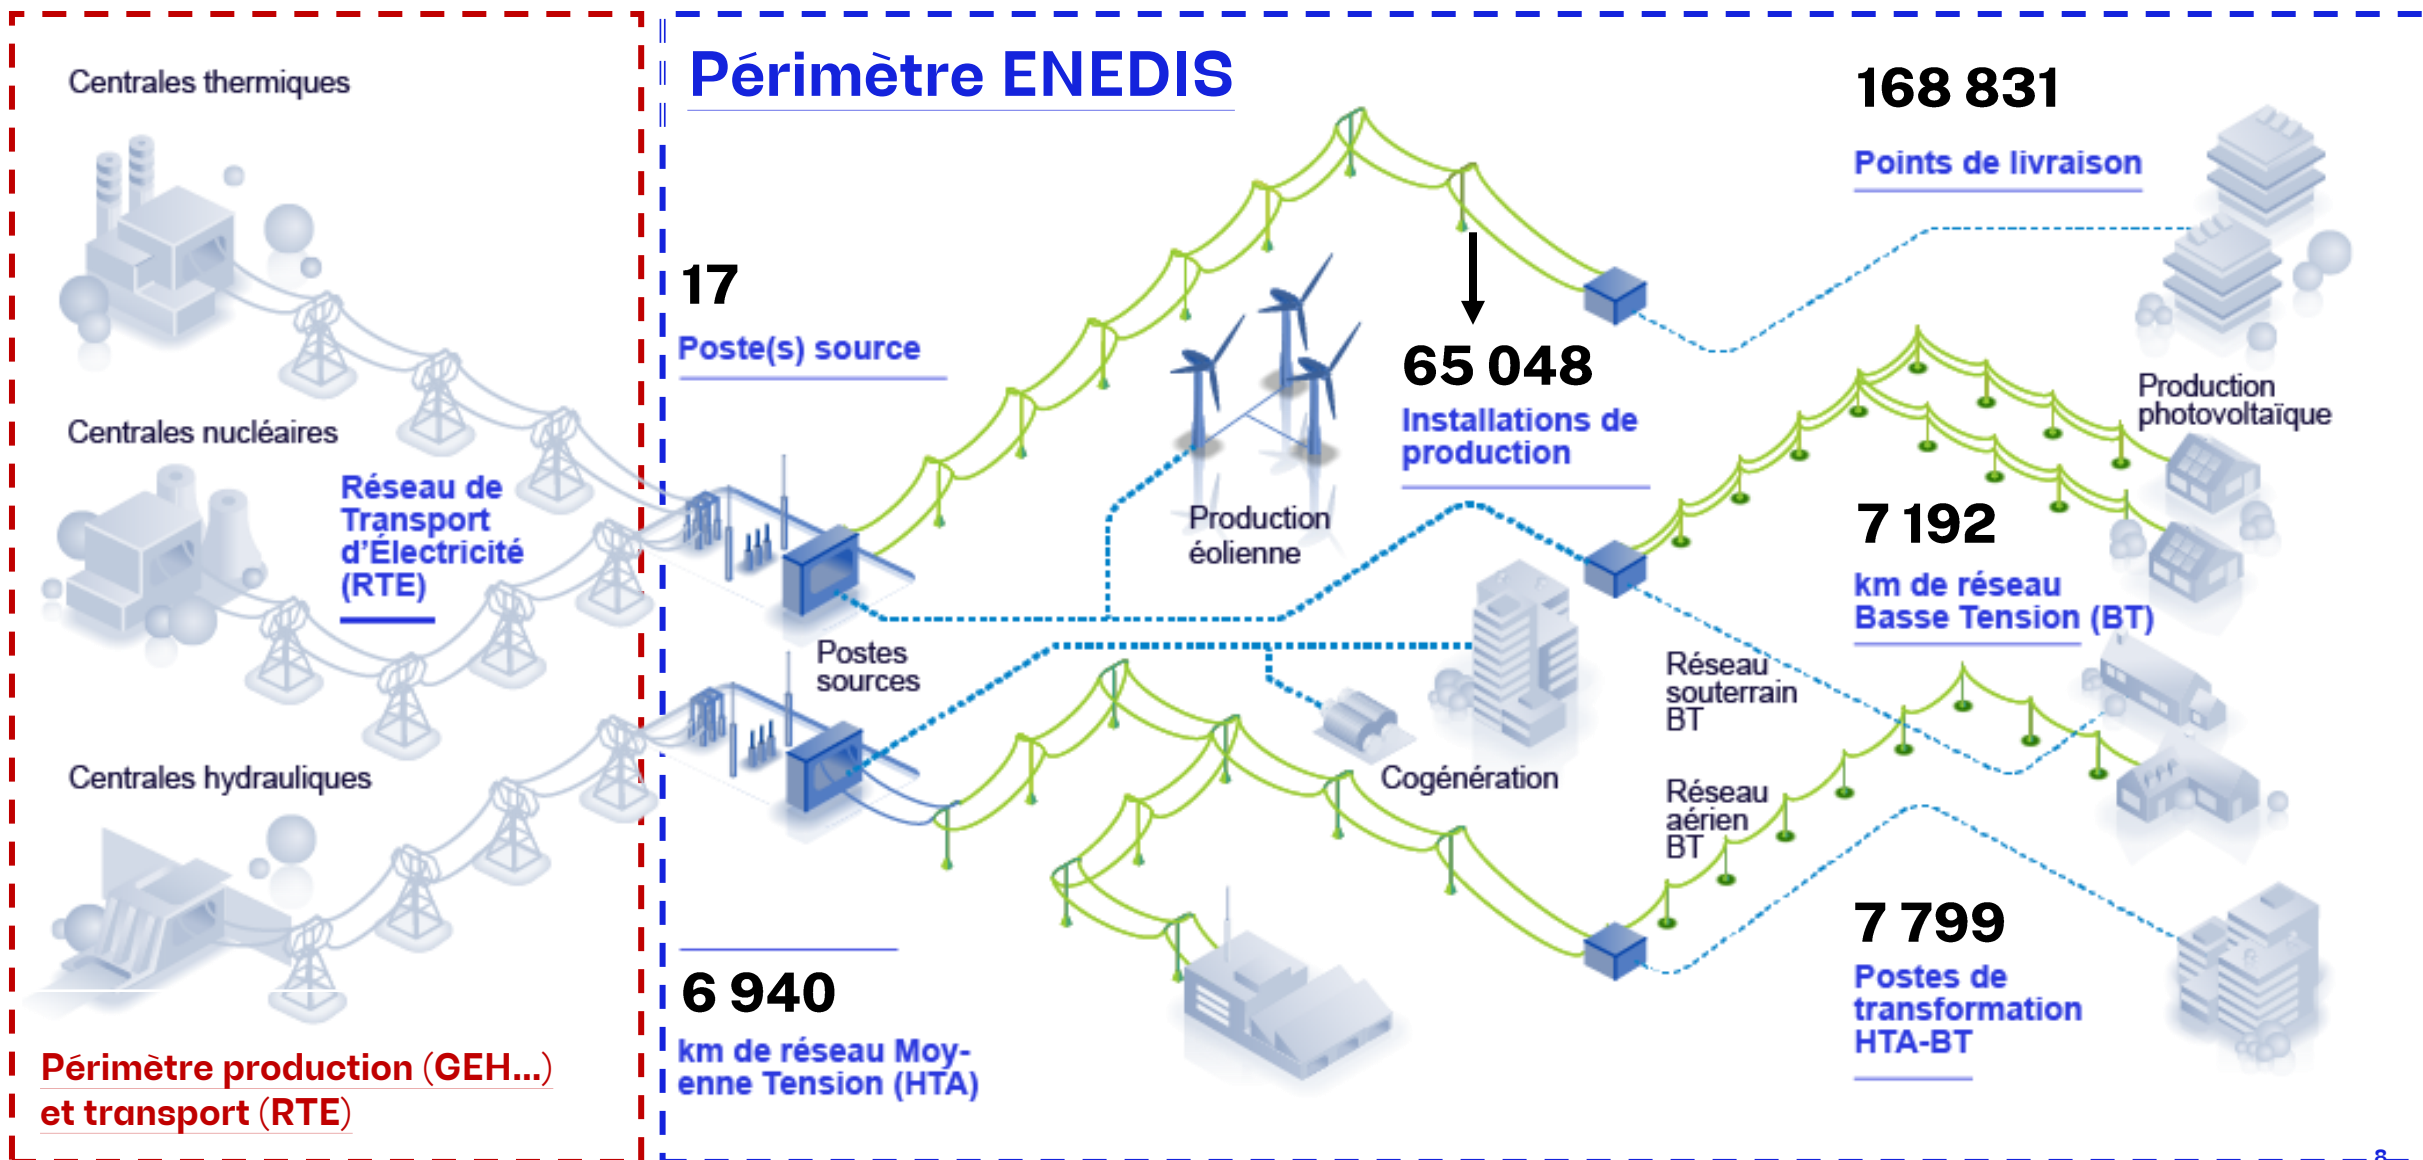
Centrales thermiques

Centrales nucléaires

Réseau de Transport d'Électricité (RTE)

Centrales hydrauliques

Périmètre production (GEH...) et transport (RTE)

Périmètre ENEDIS

17
Poste(s) source

Postes sources

Production éolienne

65 048
Installations de production

168 831
Points de livraison

Production photovoltaïque

7 192
km de réseau Basse Tension (BT)

Réseau souterrain BT

Réseau aérien BT

Cogénération

6 940
km de réseau Moyenne Tension (HTA)

7 799
Postes de transformation HTA-BT